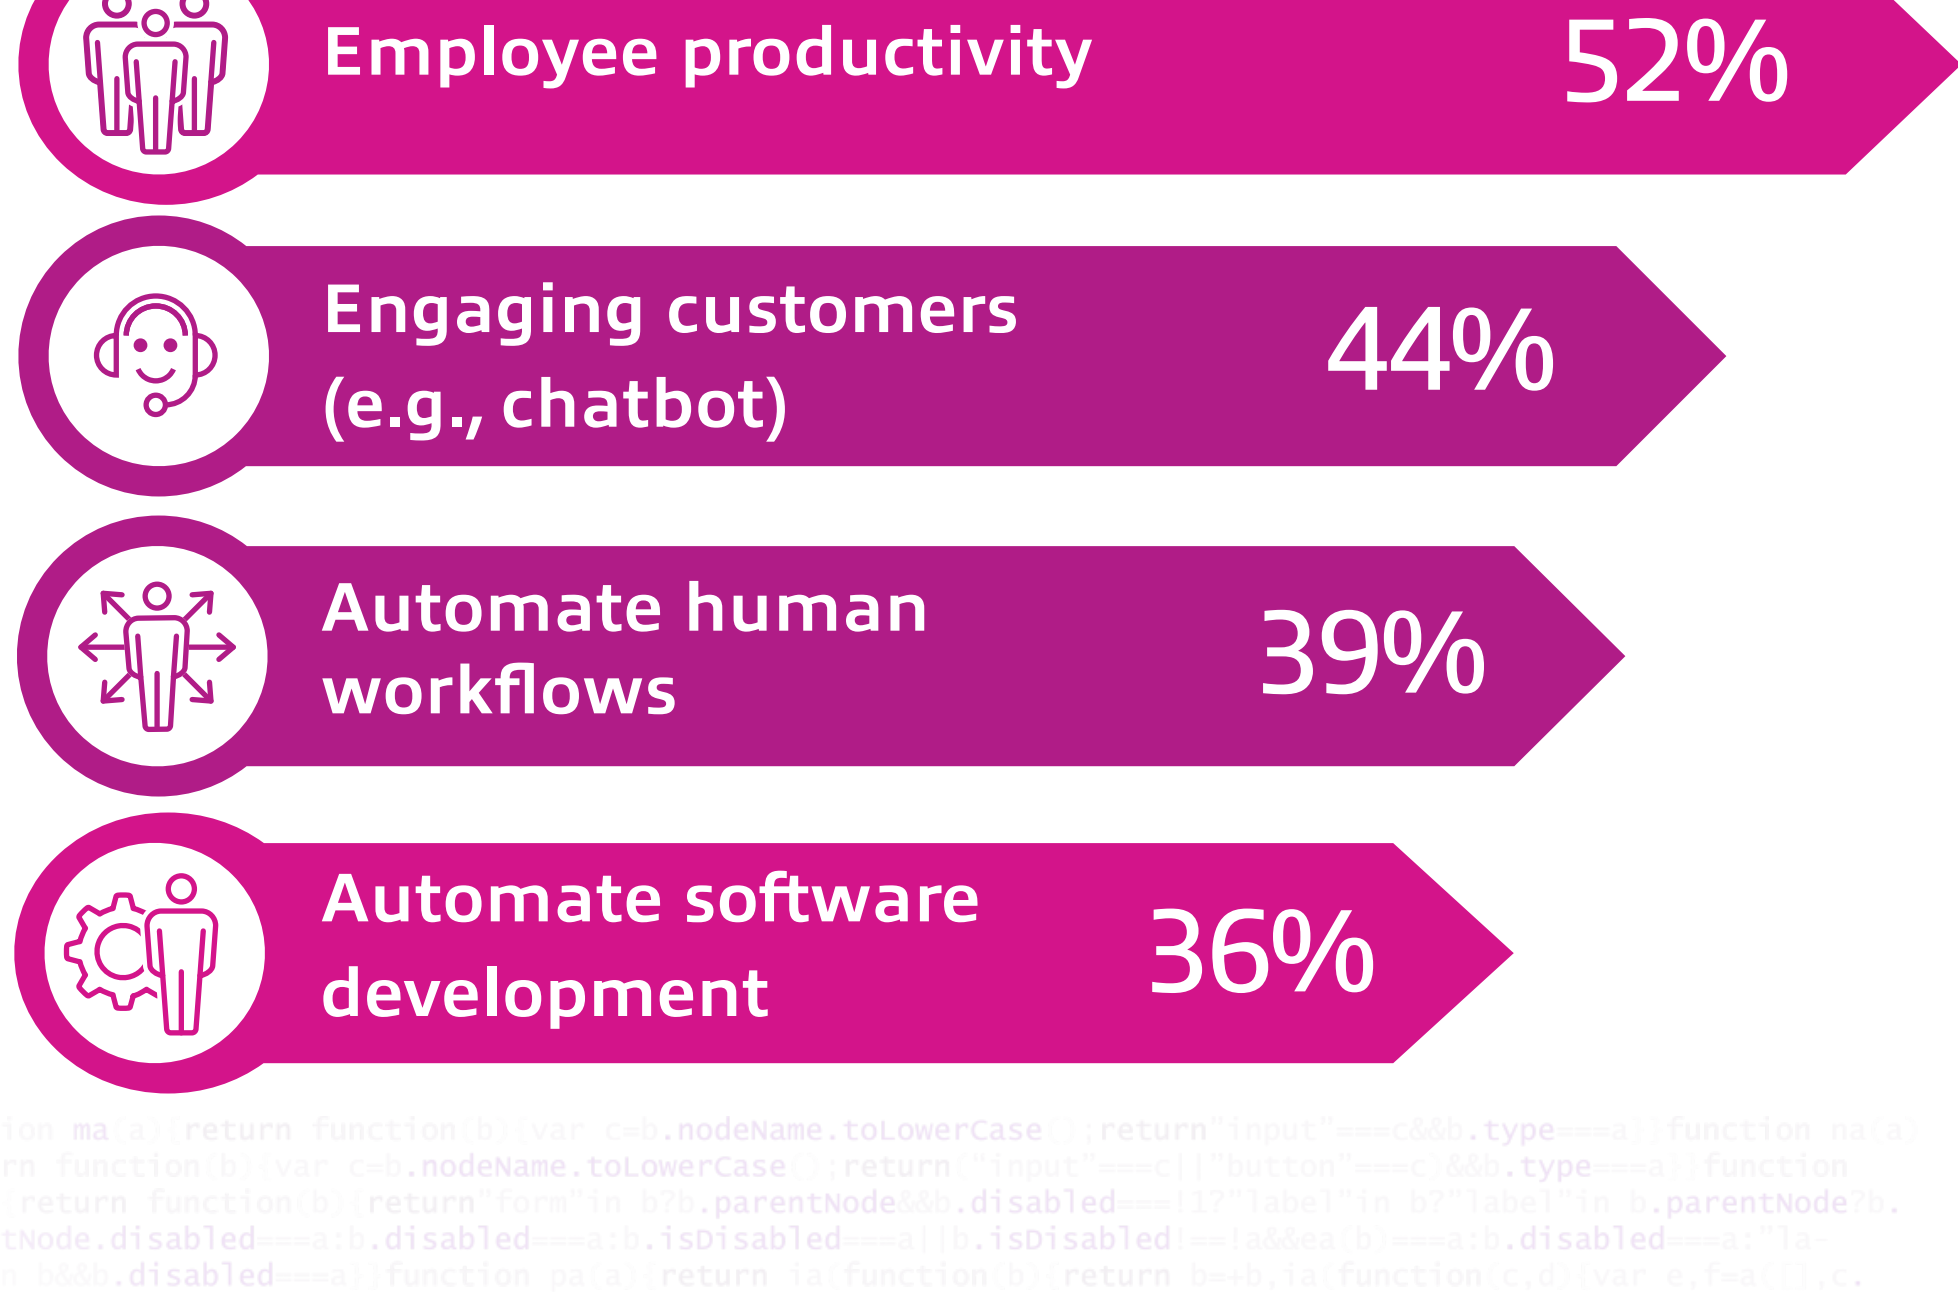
Employee productivity 52%

Engaging customers (e.g., chatbot) 44%

Automate human workflows 39%

Automate software development 36%

ion ma(a){return function(b){var c=b.nodeName.toLowerCase();return"input"===c&&b.type===a}}function na(a)
rn function(b){var c=b.nodeName.toLowerCase();return("input"===c||"button"===c)&&b.type===a}}function
{return function(b){return"form"in b?b.parentNode&&b.disabled===!1?"label"in b?"label"in b.parentNode?b.
tNode.disabled===a:b.disabled===a:b.isDisabled===a||b.isDisabled!==!a&&ea(b)===a:b.disabled===a:"la-
n b&&b.disabled===a}}function pa(a){return ia(function(b){return b=+b,ia(function(c,d){var e,f=a([],c.